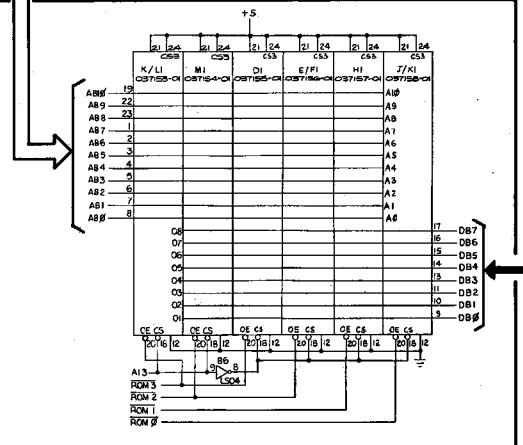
+5

21 24 CS3 21 24 CS3 21 24 CS3 21 24 CS3 21 24 CS3 21 24 CS3

K/L1 037153-01
M1 037154-01
D1 037155-01
E/F1 037156-01
H1 037157-01
J/K1 037158-01

AB1Ø 19
AB9 22
AB8 23
AB7 1
AB6 2
AB5 3
AB4 4
AB3 5
AB2 6
AB1 7
ABØ 8

A1Ø
A9
A8
A7
A6
A5
A4
A3
A2
A1
AØ

O8 17 DB7
O7 16 DB6
O6 15 DB5
O5 14 DB4
O4 13 DB3
O3 11 DB2
O2 10 DB1
O1 9 DBØ

OE CS 20 18 12
OE CS 20 18 12
OE CS 20 18 12
OE CS 20 18 12
OE CS 20 18 12
OE CS 20 18 12

A13
9 B6 8
LS04

$\overline{ROM\ 3}$
$\overline{ROM\ 2}$
$\overline{ROM\ 1}$
$\overline{ROM\ Ø}$